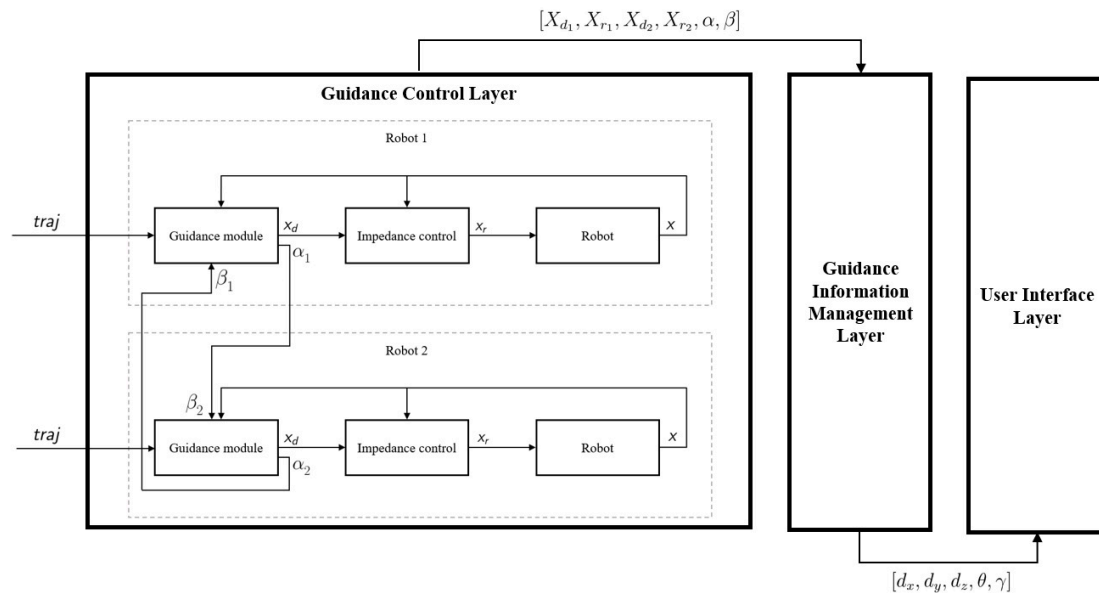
$[X_{d_1}, X_{r_1}, X_{d_2}, X_{r_2}, \alpha, \beta]$

Guidance Control Layer

Robot 1

$traj$

Guidance module

$x_d$

Impedance control

$x_r$

Robot

$x$

$\beta_1$

$\alpha_1$

Robot 2

$\beta_2$

$traj$

Guidance module

$x_d$

Impedance control

$x_r$

Robot

$x$

$\alpha_2$

Guidance Information Management Layer

User Interface Layer

$[d_x, d_y, d_z, \theta, \gamma]$